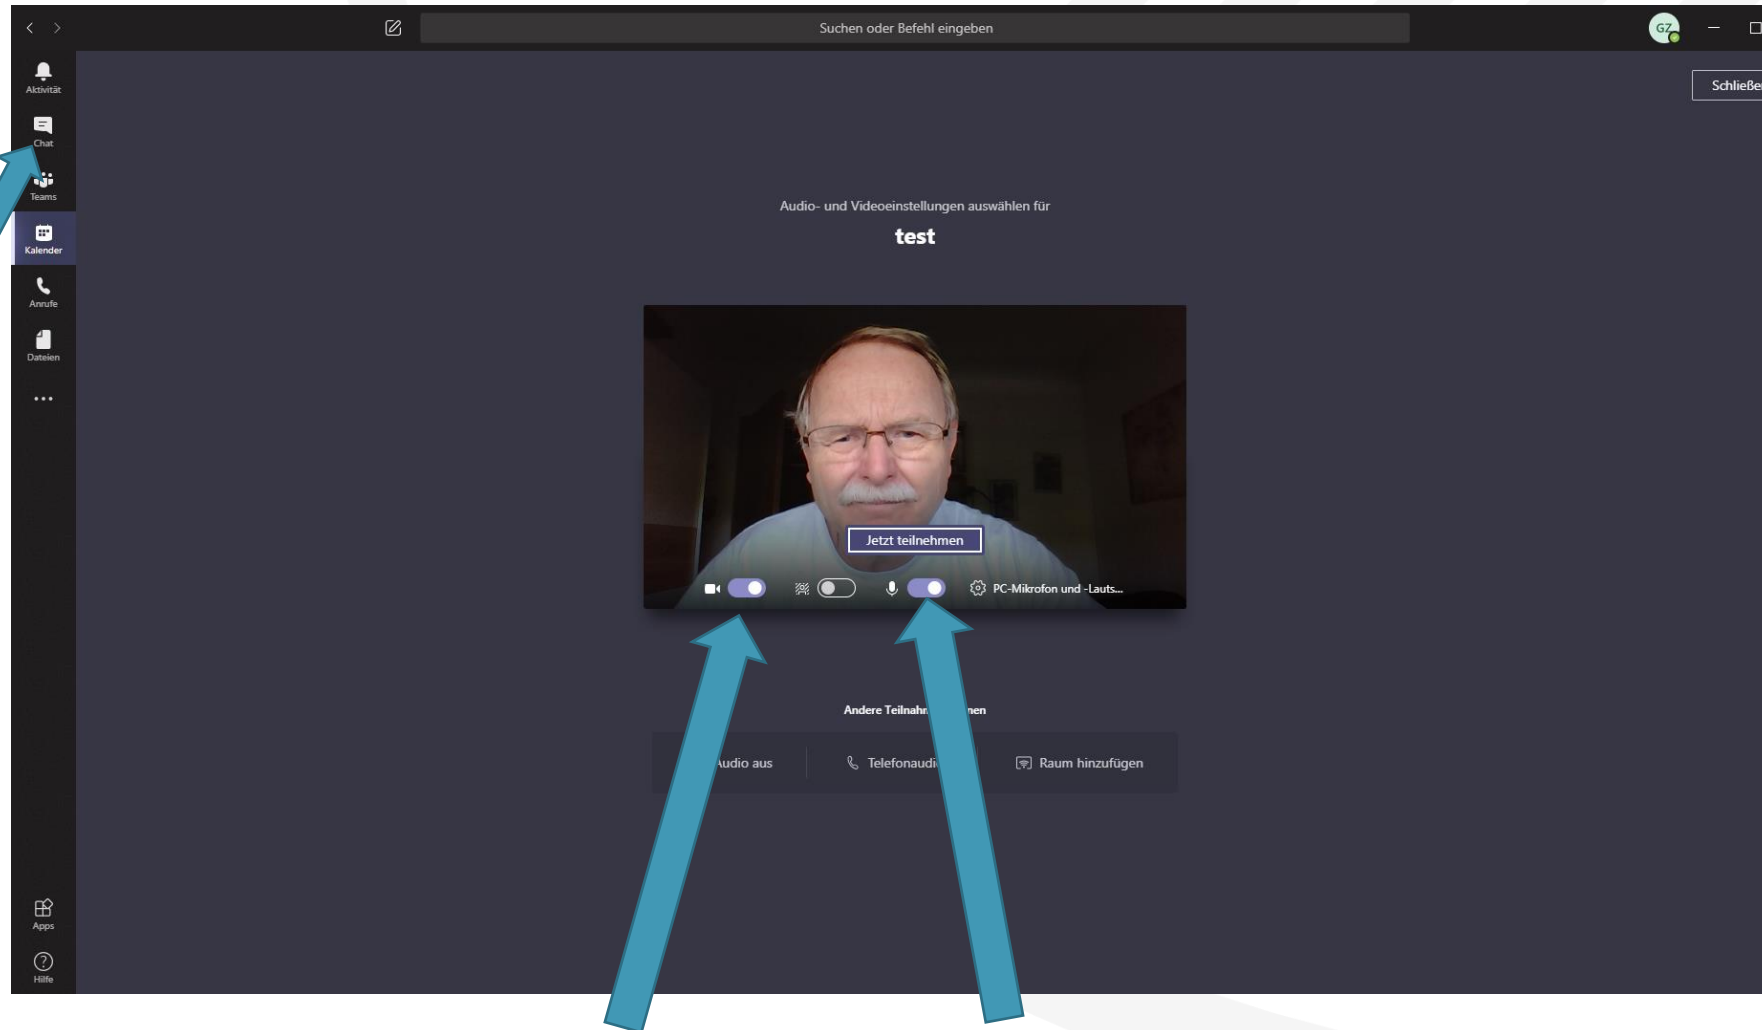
Suchen oder Befehl eingeben

GZ

Schließe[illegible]

Aktivität

Chat

Teams

Kalender

Anrufe

Dateien

...

Audio- und Videoeinstellungen auswählen für

test

Jetzt teilnehmen

PC-Mikrofon und -Lauts...

Andere Teilnahr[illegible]nen

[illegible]udio aus

Telefonaudi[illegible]

Raum hinzufügen

Apps

Hilfe